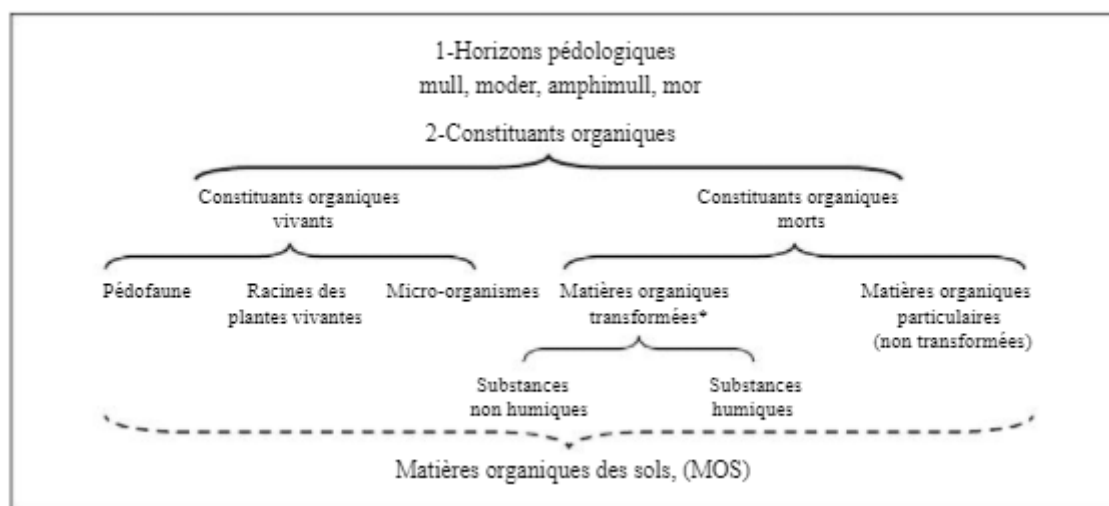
1-Horizons pédologiques
mull, moder, amphimull, mor

2-Constituants organiques

Constituants organiques vivants

Constituants organiques morts

Pédofaune

Racines des plantes vivantes

Micro-organismes

Matières organiques transformées*

Matières organiques particulaires (non transformées)

Substances non humiques

Substances humiques

Matières organiques des sols, (MOS)